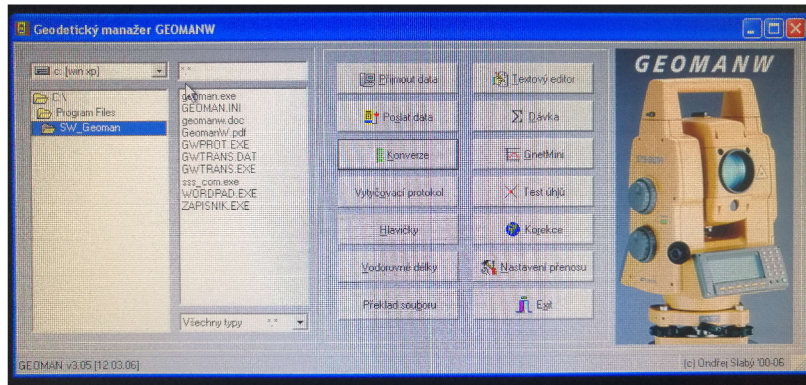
Geodetický manažer GEOMANW

c: [win xp]

*.*

C:\
Program Files
SW_Geoman

geoman.exe
GEOMAN.INI
geomanw.doc
GeomanW.pdf
GWPROT.EXE
GWTRANS.DAT
GWTRANS.EXE
sss_com.exe
WORDPAD.EXE
ZAPISNIK.EXE

Všechny typy *.*

Přijmout data
Poslat data
Konverze
Vytyčovací protokol
Hlavičky
Vodorovné délky
Překlad souboru

Textový editor
Dávka
GnetMini
Test úhlů
Korekce
Nastavení přenosu
Exit

GEOMANW

GEOMAN v3.05 [12.03.06]

(c) Ondřej Slabý '00-06